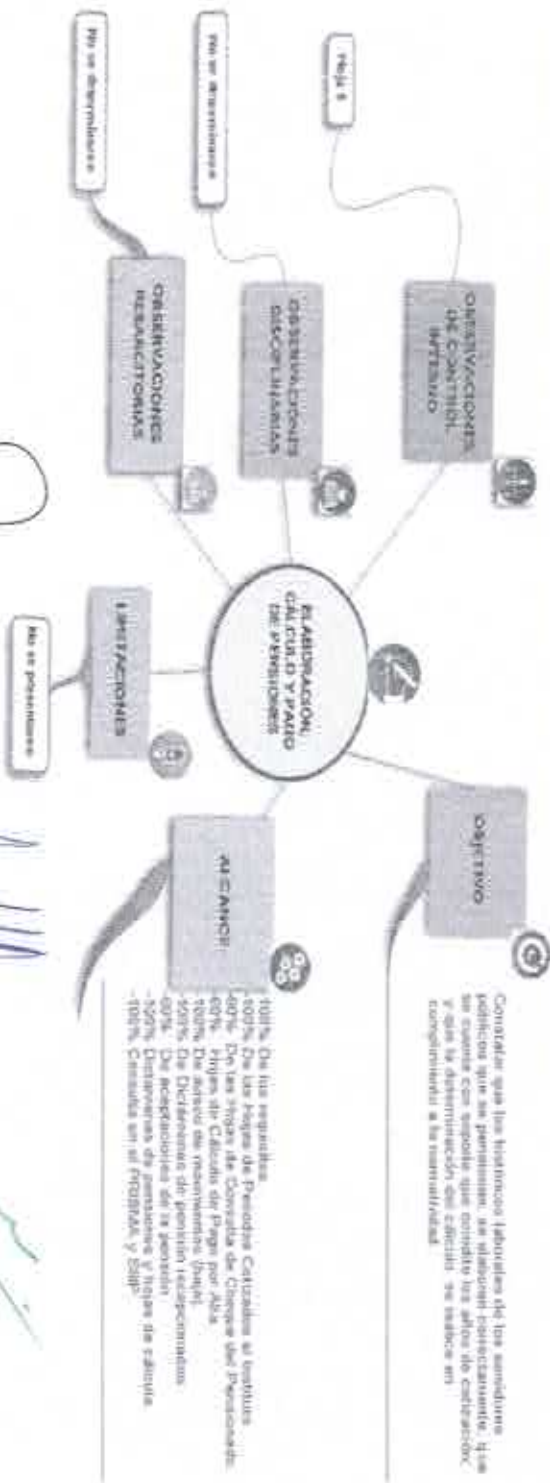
OBSERVACIONES DE CONTROL INTERNO

Hoja 8

OBSERVACIONES DISCIPLINARIAS

No se determinaron

OBSERVACIONES RESARCITORIAS

No se determinaron

ELABORACION, CALCULO Y PAGO DE PENSIONES

LIMITACIONES

No se presentaron

OBJETIVO

Constatar que los historicos laborales de los servidores publicos que se pensionan, se elaboren correctamente, que se cuente con soporte que acredite los años de cotización, y que la determinación del calculo se realice en cumplimiento a la normatividad.

ALCANCE

100% De los expedientes
100% De las Hojas de Periodos Cotizados al Instituto
100% De las Hojas de Consulta de Cheque del Personal
60% Hojas de Cálculo de Pago por Alta
100% De avisos de movimientos (baja)
100% De Dictámenes de pension recepcionados
100% De aceptaciones de la pension
-100% Dictamenes de pensiones y hojas de calculo
-100% Consulta en el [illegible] y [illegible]